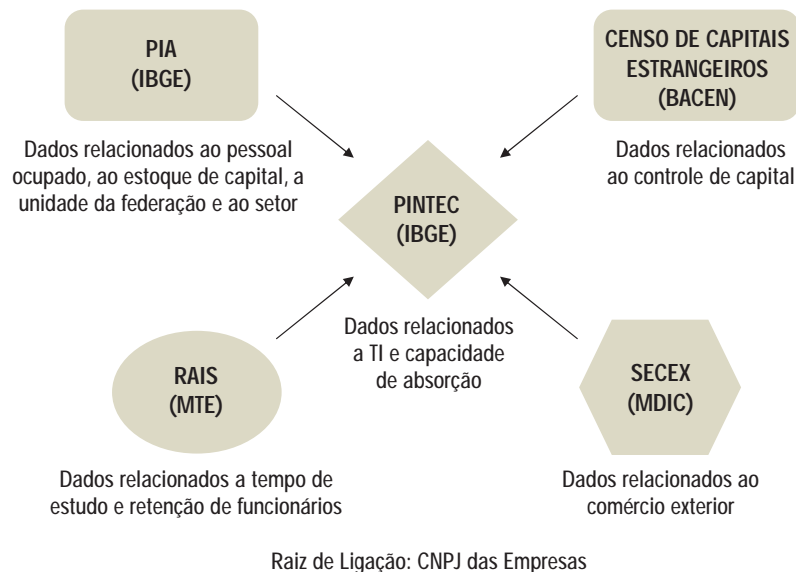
PIA
(IBGE)

Dados relacionados ao pessoal ocupado, ao estoque de capital, a unidade da federação e ao setor

CENSO DE CAPITAIS ESTRANGEIROS
(BACEN)

Dados relacionados ao controle de capital

PINTEC
(IBGE)

Dados relacionados a TI e capacidade de absorção

RAIS
(MTE)

Dados relacionados a tempo de estudo e retenção de funcionários

SECEX
(MDIC)

Dados relacionados ao comércio exterior

Raiz de Ligação: CNPJ das Empresas